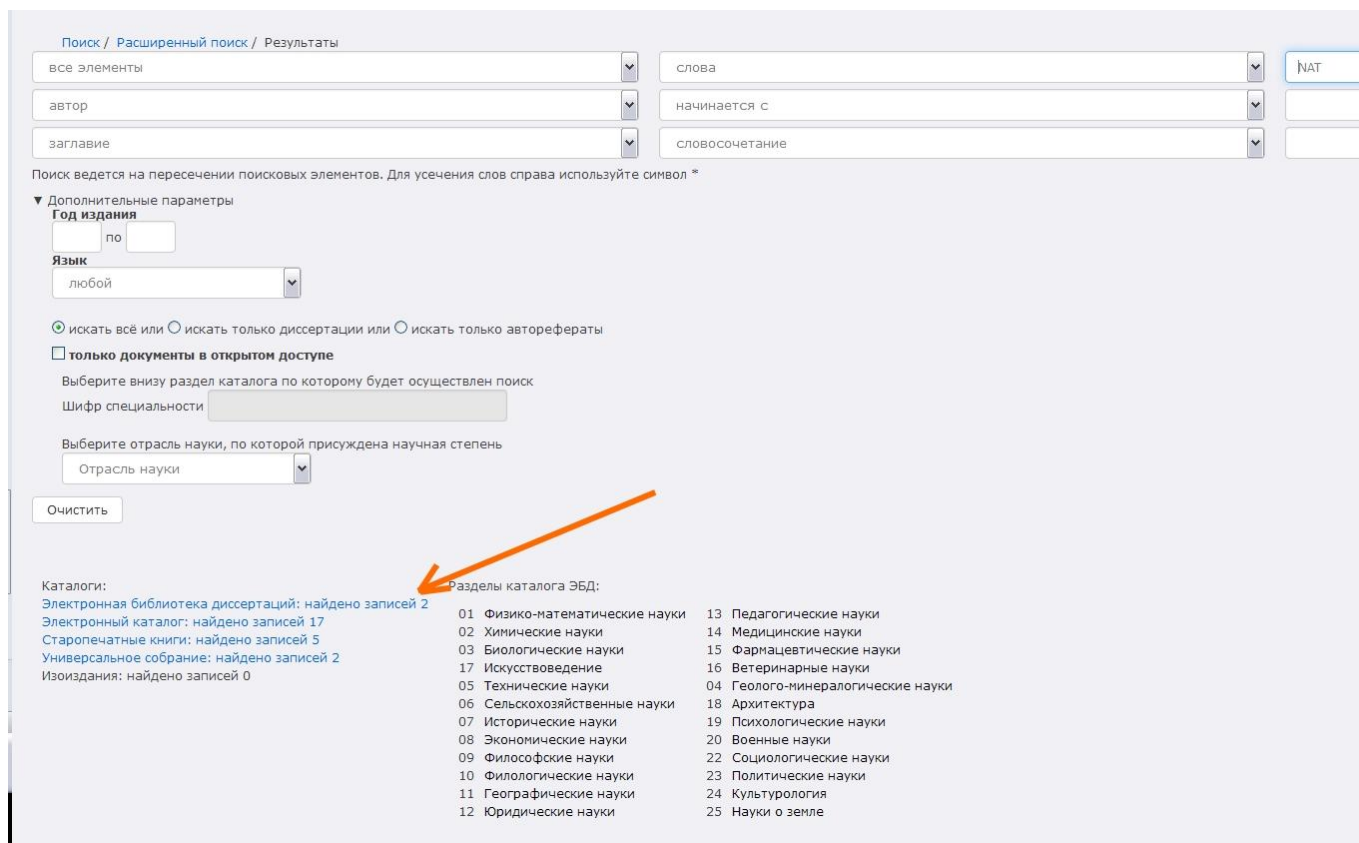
Поиск / Расширенный поиск / Результаты

все элементы
слова
NAT

автор
начинается с

заглавие
словосочетание

Поиск ведется на пересечении поисковых элементов. Для усечения слов справа используйте символ *

▼ Дополнительные параметры
Год издания
по
Язык
любой

искать всё или искать только диссертации или искать только авторефераты

только документы в открытом доступе

Выберите внизу раздел каталога по которому будет осуществлен поиск
Шифр специальности

Выберите отрасль науки, по которой присуждена научная степень
Отрасль науки

Очистить

Каталоги:
Электронная библиотека диссертаций: найдено записей 2
Электронный каталог: найдено записей 17
Старопечатные книги: найдено записей 5
Универсальное собрание: найдено записей 2
Изоиздания: найдено записей 0

Разделы каталога ЭБД:

01 Физико-математические науки
02 Химические науки
03 Биологические науки
17 Искусствоведение
05 Технические науки
06 Сельскохозяйственные науки
07 Исторические науки
08 Экономические науки
09 Философские науки
10 Филологические науки
11 Географические науки
12 Юридические науки

13 Педагогические науки
14 Медицинские науки
15 Фармацевтические науки
16 Ветеринарные науки
04 Геолого-минералогические науки
18 Архитектура
19 Психологические науки
20 Военные науки
22 Социологические науки
23 Политические науки
24 Культурология
25 Науки о земле